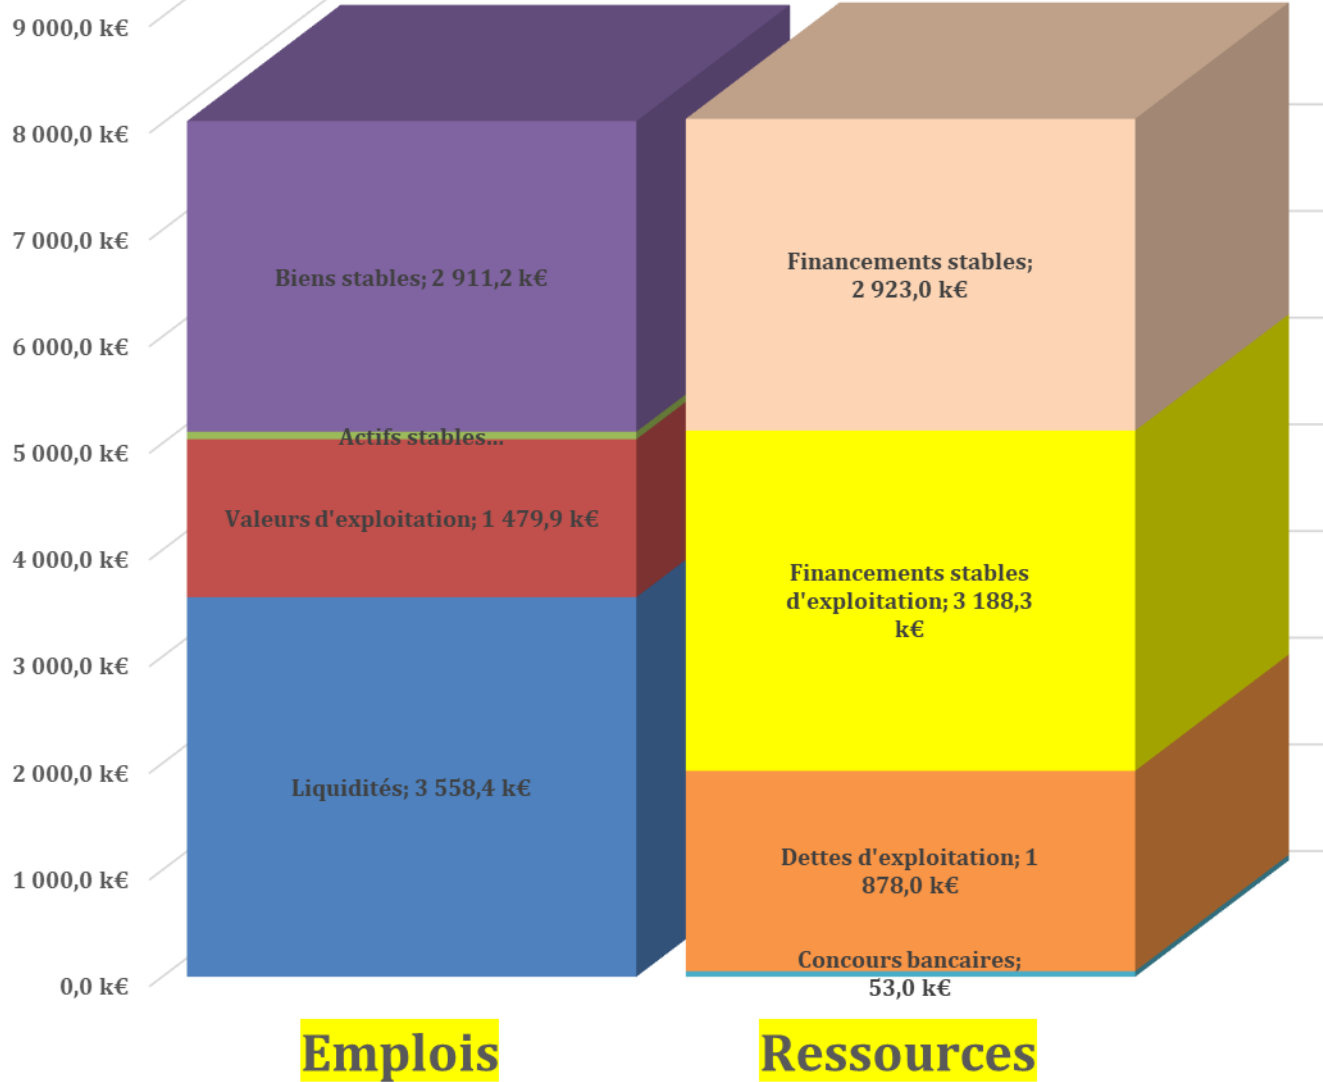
9 000,0 k€
8 000,0 k€
7 000,0 k€
6 000,0 k€
5 000,0 k€
4 000,0 k€
3 000,0 k€
2 000,0 k€
1 000,0 k€
0,0 k€

Biens stables; 2 911,2 k€
Actifs stables...
Valeurs d'exploitation; 1 479,9 k€
Liquidités; 3 558,4 k€

Financements stables; 2 923,0 k€
Financements stables d'exploitation; 3 188,3 k€
Dettes d'exploitation; 1 878,0 k€
Concours bancaires; 53,0 k€

Emplois
Ressources